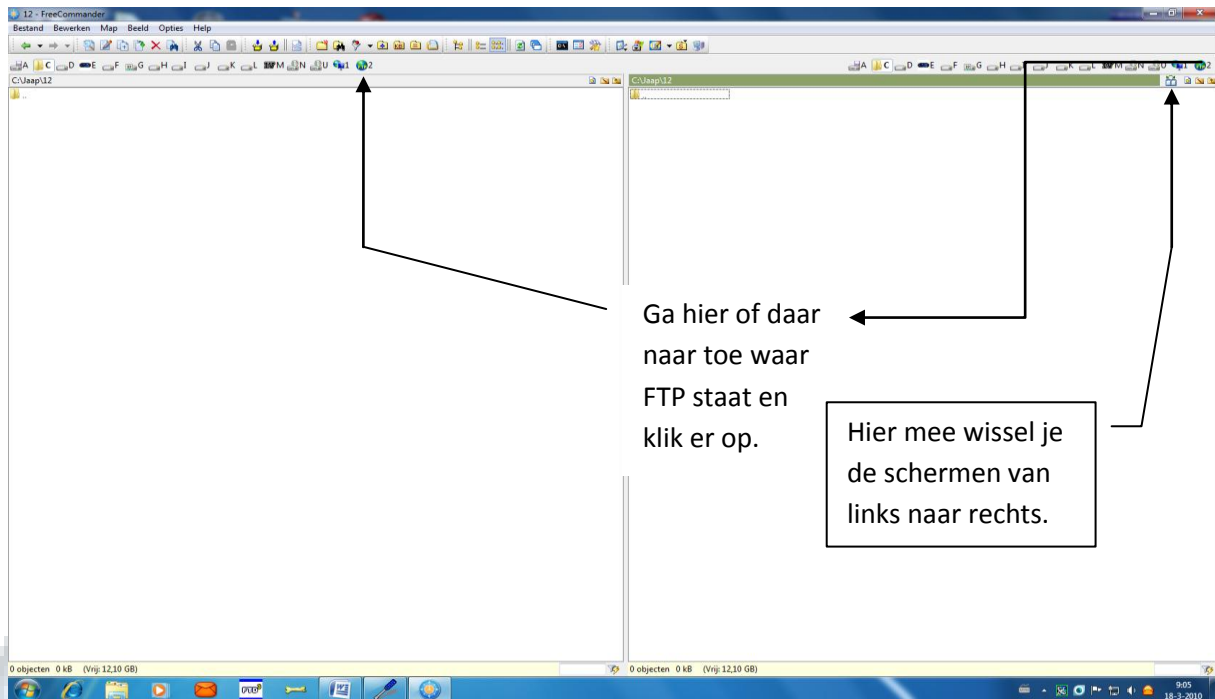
12 - FreeCommander
Bestand Bewerken Map Beeld Opties Help

A C D E F G H I J K L M N U 1 2
C:\Jaap\12
..

A C D E F G H I J K L M N U 1 2
C:\Jaap\12
..

Ga hier of daar naar toe waar FTP staat en klik er op.

Hier mee wissel je de schermen van links naar rechts.

0 objecten 0 kB (Vrij: 12,10 GB)
0 objecten 0 kB (Vrij: 12,10 GB)

9:05
18-3-2010